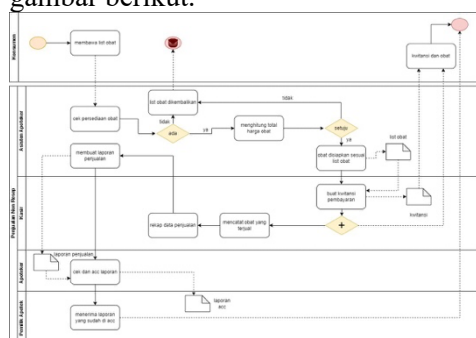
gambar berikut:

Konsumen

membawa list obat

kwitansi dan obat

Penjualan Non Resep

Asisten Apoteker

list obat dikembalikan

tidak

cari persediaan obat

tidak

ada

ya

menghitung total harga obat

setuju

ya

membuat laporan penjualan

obat disiapkan sesuai list obat

list obat

Kasir

buat kwitansi pembayaran

kwitansi

rekap data penjualan

mencatat obat yang terjual

Apoteker

laporan penjualan

cek dan acc laporan

laporan acc

Pemilik Apotek

menerima laporan yang sudah di acc